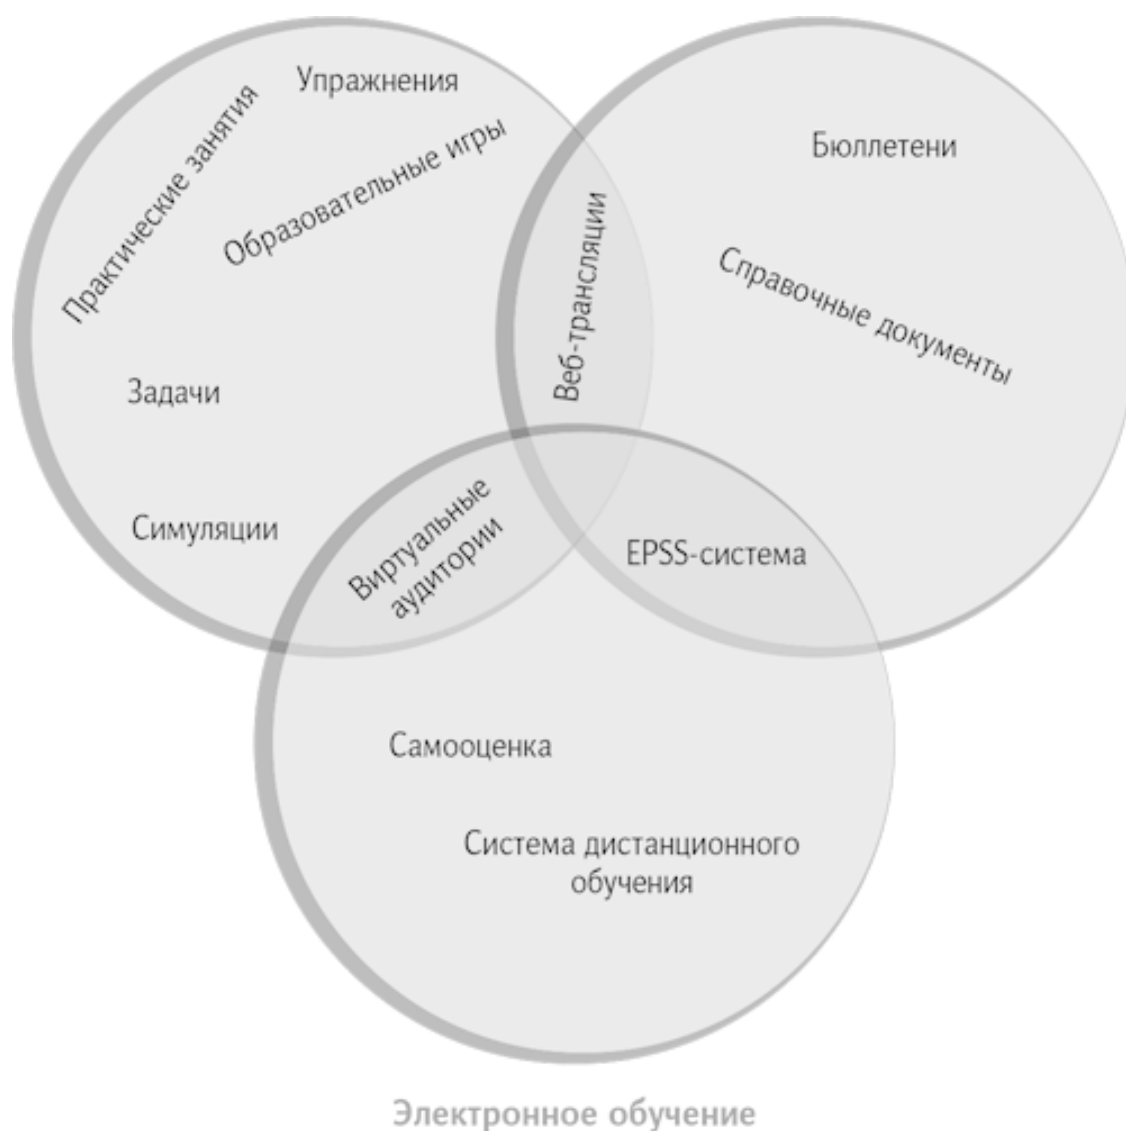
Упражнения
Практические занятия
Образовательные игры
Задачи
Симуляции
Веб-трансляции
Бюллетени
Справочные документы
Виртуальные аудитории
EPSS-система
Самооценка
Система дистанционного обучения

Электронное обучение